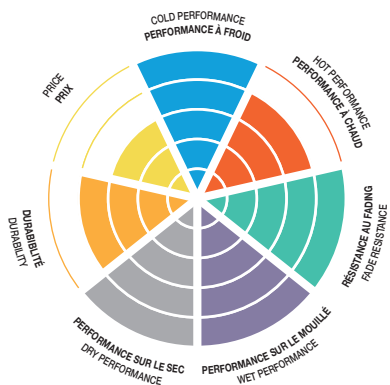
COLD PERFORMANCE
PERFORMANCE À FROID

HOT PERFORMANCE
PERFORMANCE À CHAUD

RÉSISTANCE AU FADING
FADE RESISTANCE

PERFORMANCE SUR LE MOUILLÉ
WET PERFORMANCE

PERFORMANCE SUR LE SEC
DRY PERFORMANCE

DURABILITÉ
DURABILITY

PRICE
PRIX